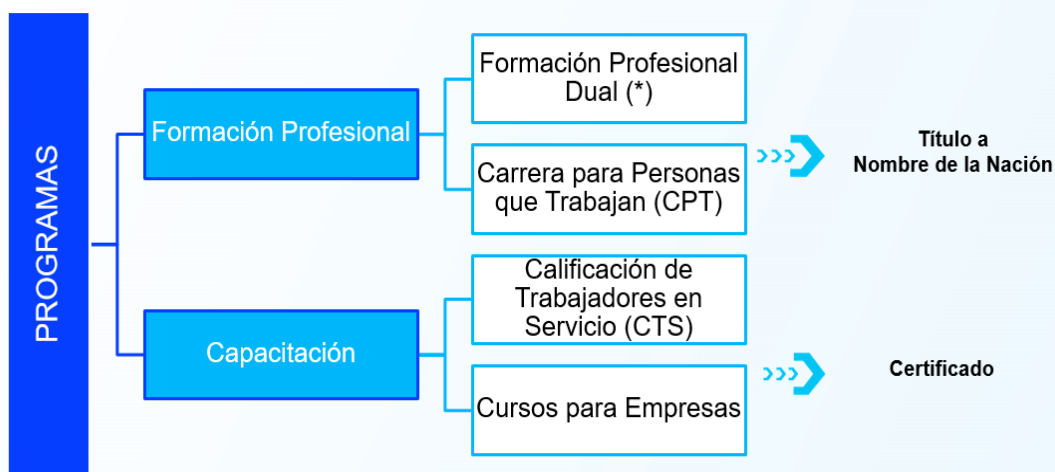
PROGRAMAS

Formación Profesional

Formación Profesional Dual (*)

Carrera para Personas que Trabajan (CPT)

Título a Nombre de la Nación

Capacitación

Calificación de Trabajadores en Servicio (CTS)

Cursos para Empresas

Certificado